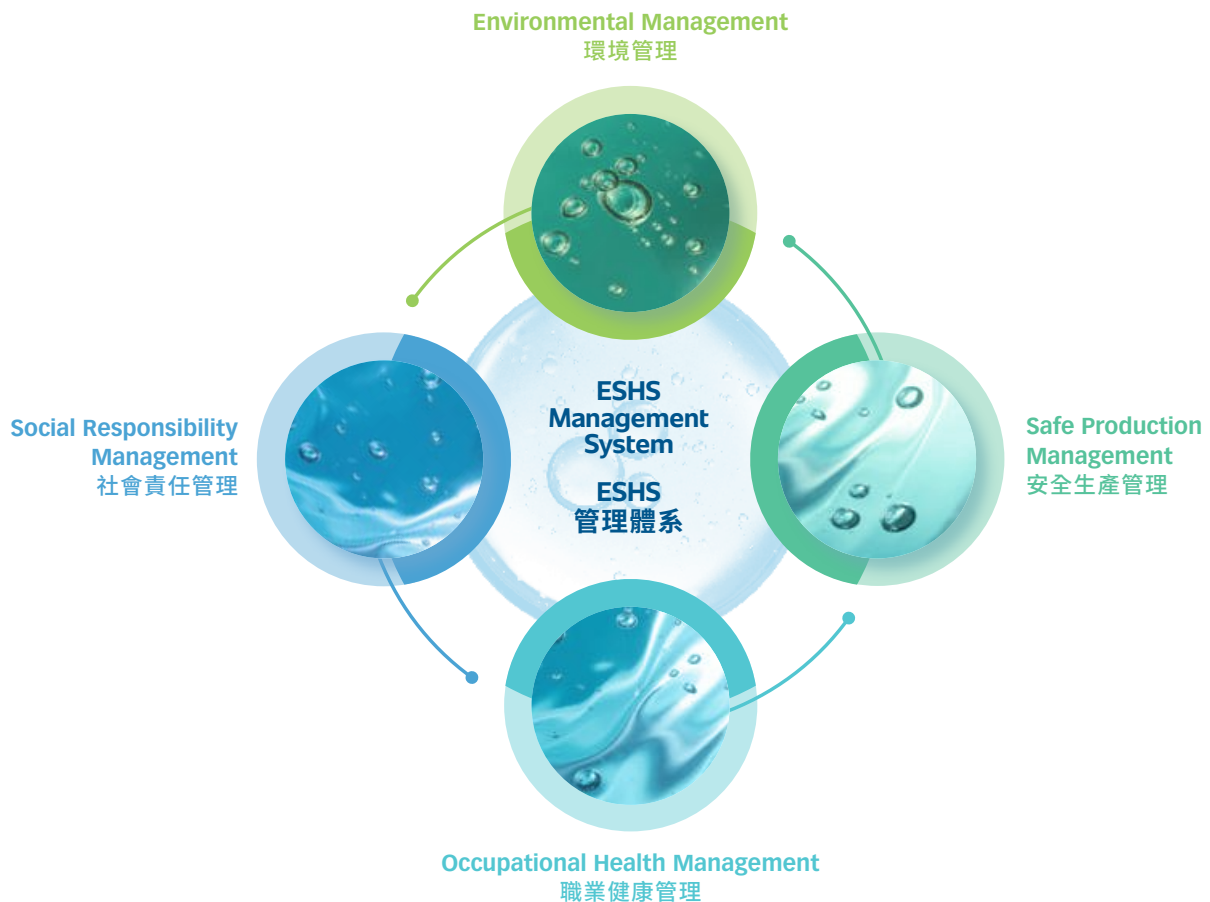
Environmental Management
環境管理

Social Responsibility Management
社會責任管理

ESHS Management System

ESHS
管理體系

Safe Production Management
安全生產管理

Occupational Health Management
職業健康管理